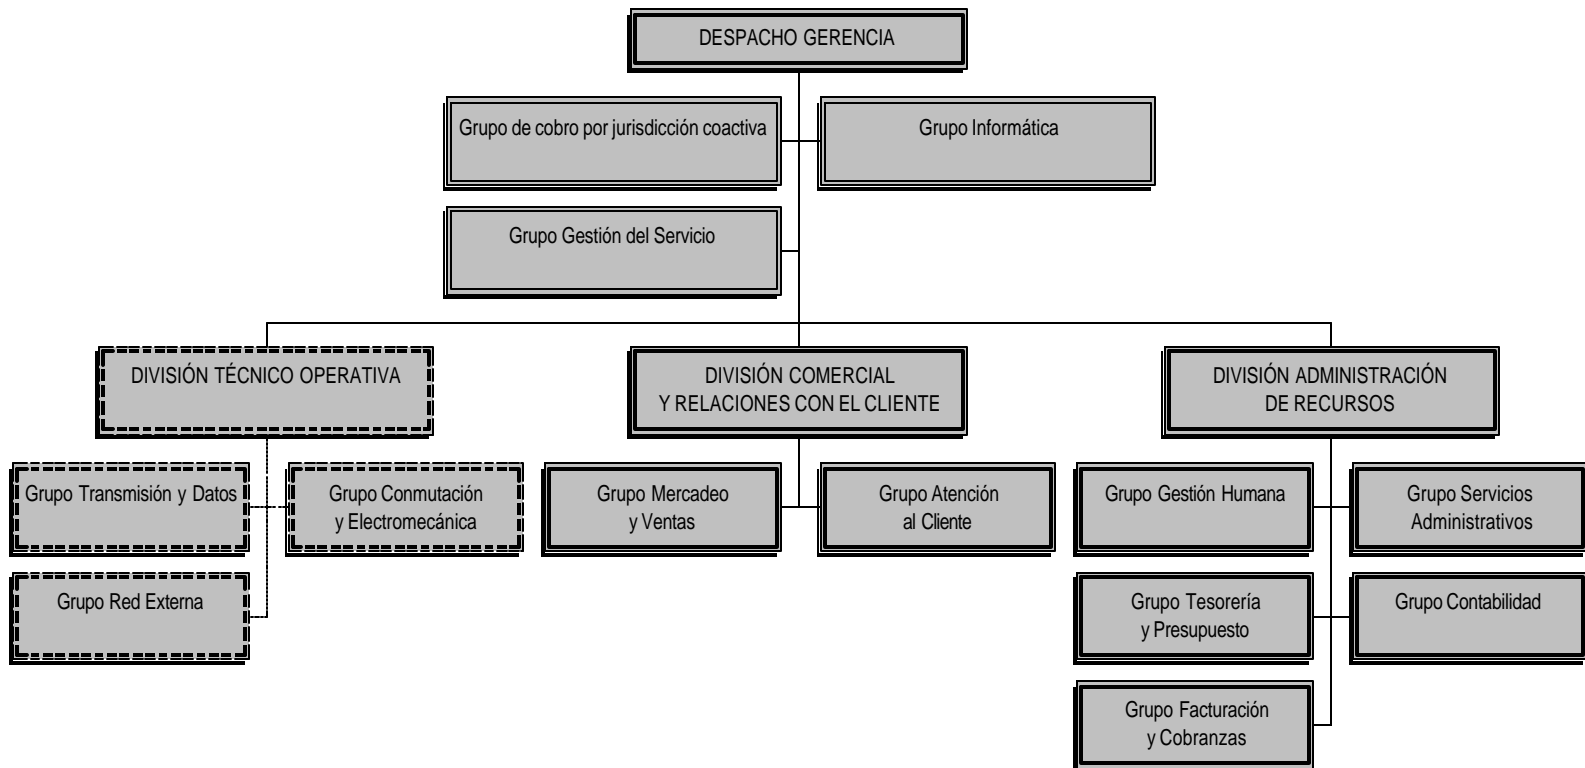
DESPACHO GERENCIA

Grupo de cobro por jurisdicción coactiva

Grupo Informática

Grupo Gestión del Servicio

DIVISIÓN TÉCNICO OPERATIVA

DIVISIÓN COMERCIAL Y RELACIONES CON EL CLIENTE

DIVISIÓN ADMINISTRACIÓN DE RECURSOS

Grupo Transmisión y Datos

Grupo Conmutación y Electromecánica

Grupo Red Externa

Grupo Mercadeo y Ventas

Grupo Atención al Cliente

Grupo Gestión Humana

Grupo Servicios Administrativos

Grupo Tesorería y Presupuesto

Grupo Contabilidad

Grupo Facturación y Cobranzas